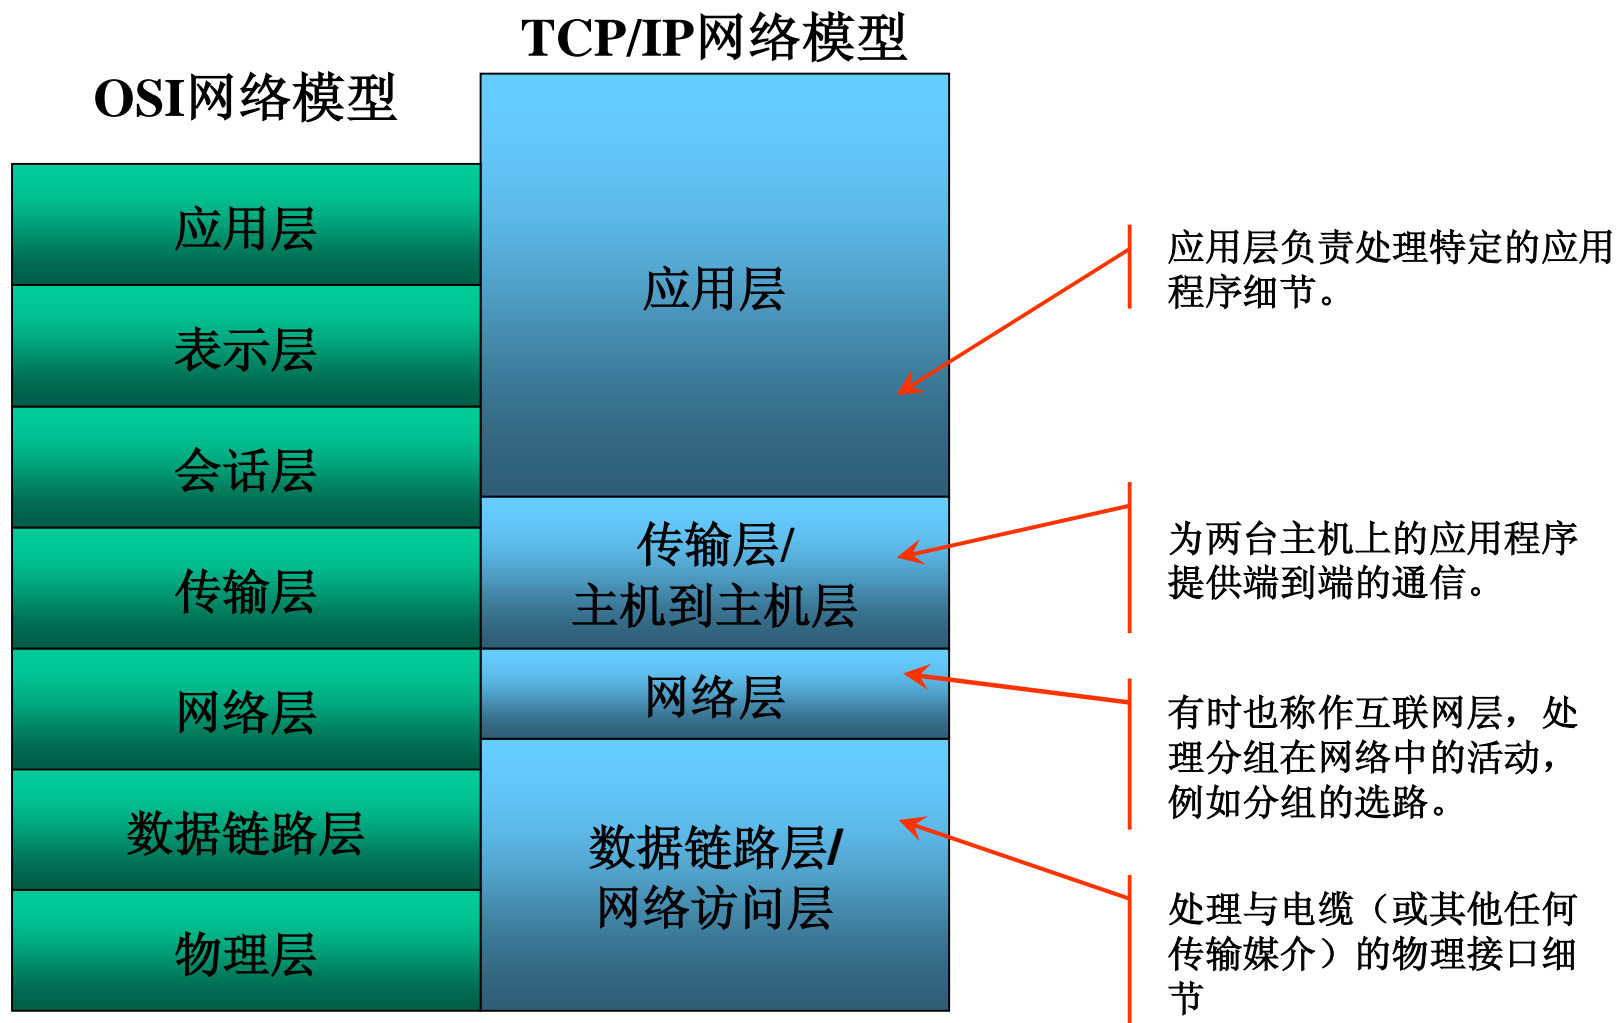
TCP/IP网络模型

OSI网络模型

应用层

表示层

会话层

传输层

网络层

数据链路层

物理层

应用层

传输层/
主机到主机层

网络层

数据链路层/
网络访问层

应用层负责处理特定的应用程序细节。

为两台主机上的应用程序提供端到端的通信。

有时也称作互联网层，处理分组在网络中的活动，例如分组的选路。

处理与电缆（或其他任何传输媒介）的物理接口细节